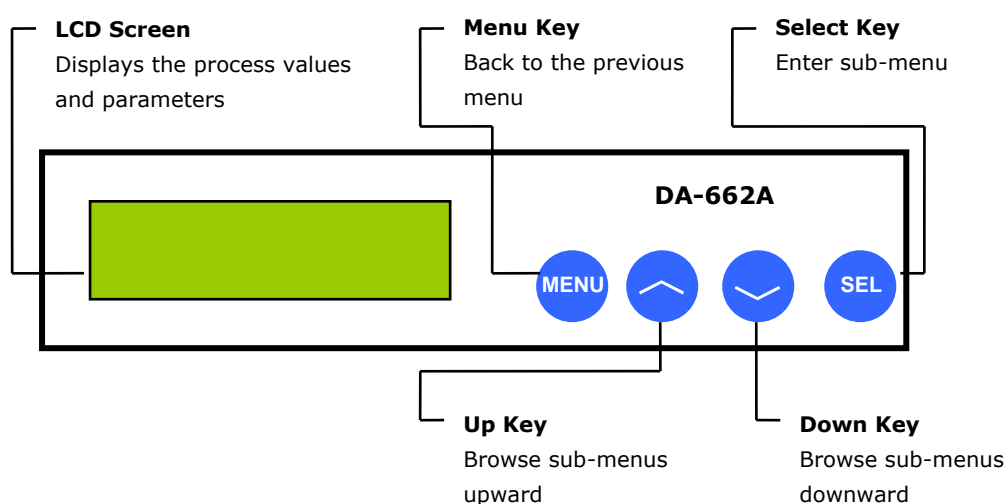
LCD Screen
Displays the process values and parameters

Menu Key
Back to the previous menu

Select Key
Enter sub-menu

DA-662A

MENU

SEL

Up Key
Browse sub-menus upward

Down Key
Browse sub-menus downward